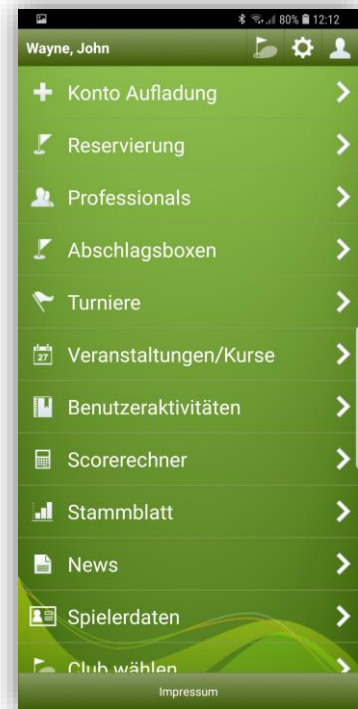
80% 12:12

Wayne, John

Konto Aufladung

Reservierung

Professionals

Abschlagsboxen

Turniere

27 Veranstaltungen/Kurse

Benutzeraktivitäten

Scorerechner

Stammblatt

News

Spielerdaten

Club wählen

Impressum